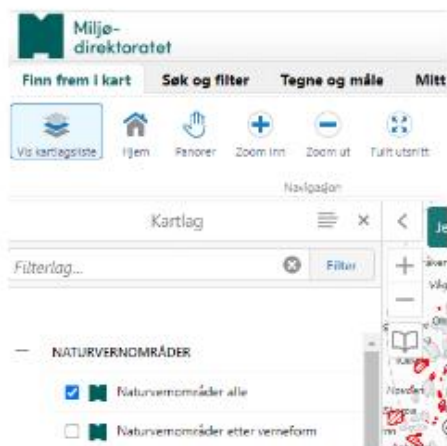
Miljø-
direktoratet

Finn frem i kart
Søk og filter
Tegne og måle
Mitt

Vis kartlagsliste
Hjem
Panorer
Zoom inn
Zoom ut
Fullt utsnitt

Navigasjon

Kartlag

Filterlag...
Filter

NATURVERNOMRÅDER

Naturvernområder alle

Naturvernområder etter verneform